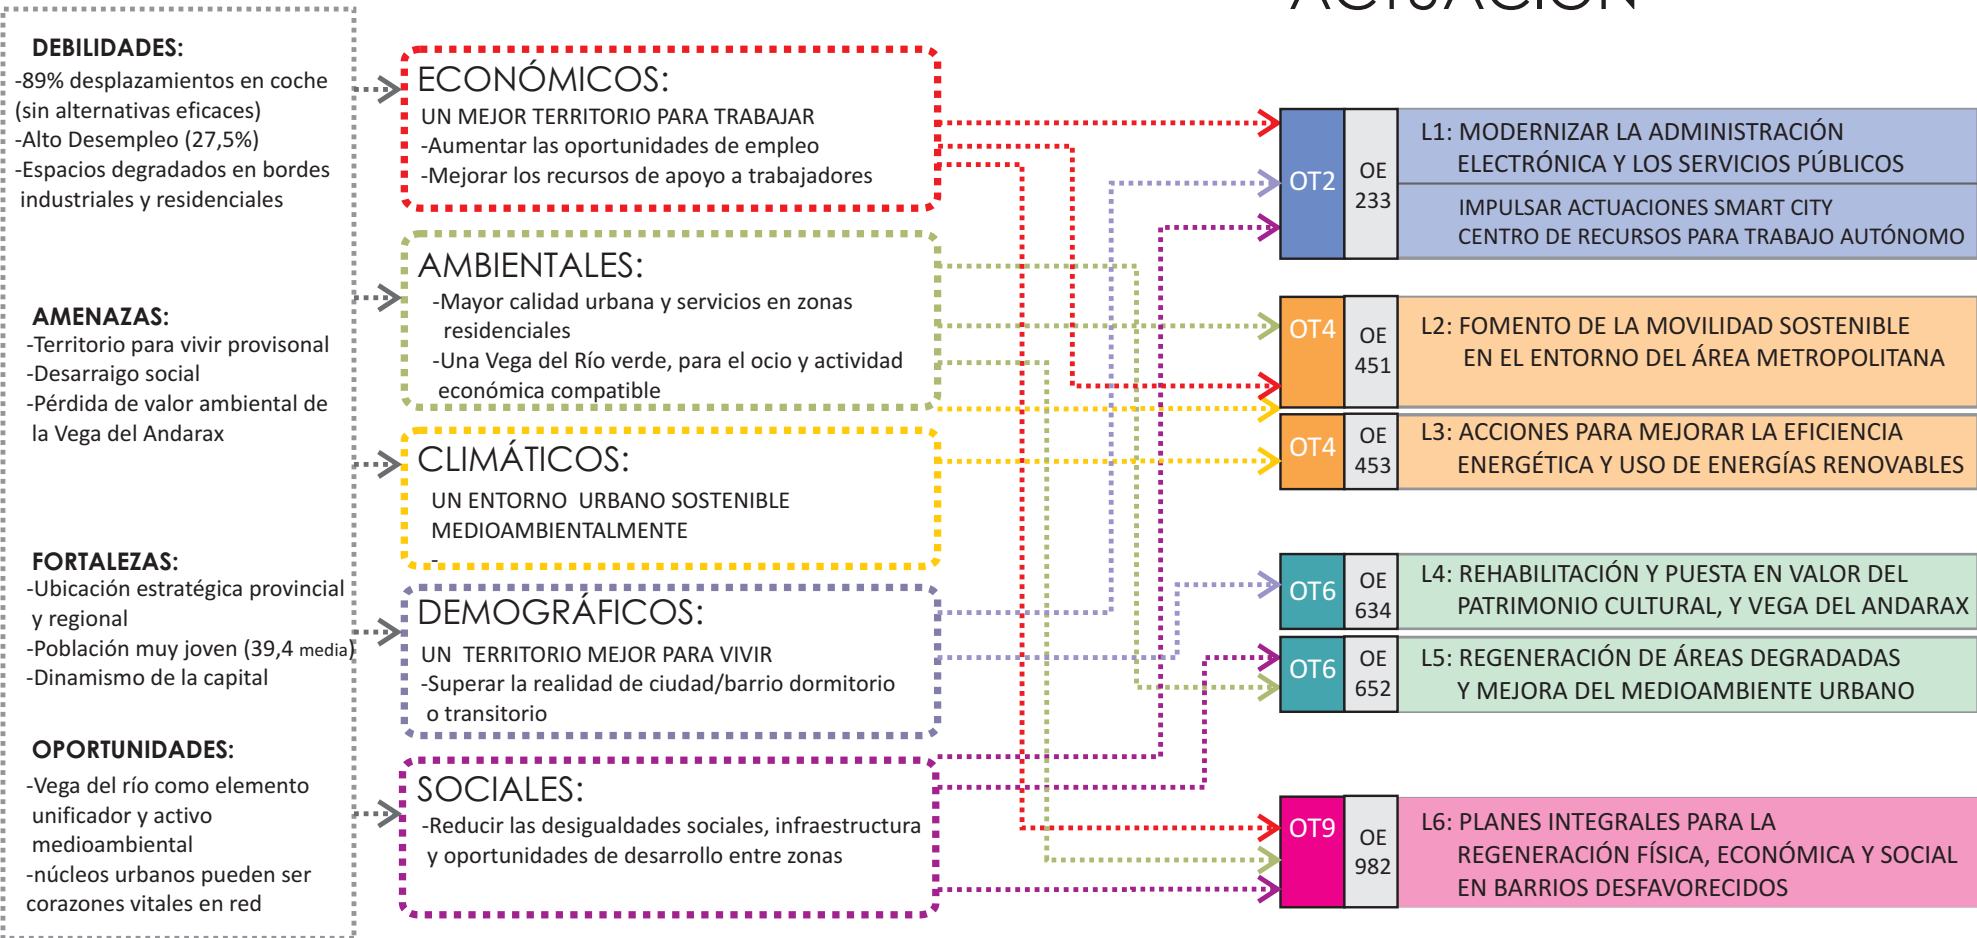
DEBILIDADES:
-89% desplazamientos en coche (sin alternativas eficaces)
-Alto Desempleo (27,5%)
-Espacios degradados en bordes industriales y residenciales

AMENAZAS:
-Territorio para vivir provisonal
-Desarraigo social
-Pérdida de valor ambiental de la Vega del Andarax

FORTALEZAS:
-Ubicación estratégica provincial y regional
-Población muy joven (39,4 media)
-Dinamismo de la capital

OPORTUNIDADES:
-Vega del río como elemento unificador y activo medioambiental
-núcleos urbanos pueden ser corazones vitales en red

ECONÓMICOS:
UN MEJOR TERRITORIO PARA TRABAJAR
-Aumentar las oportunidades de empleo
-Mejorar los recursos de apoyo a trabajadores

AMBIENTALES:
-Mayor calidad urbana y servicios en zonas residenciales
-Una Vega del Río verde, para el ocio y actividad económica compatible

CLIMÁTICOS:
UN ENTORNO URBANO SOSTENIBLE MEDIOAMBIENTALMENTE
-

DEMOGRÁFICOS:
UN TERRITORIO MEJOR PARA VIVIR
-Superar la realidad de ciudad/barrio dormitorio o transitorio

SOCIALES:
-Reducir las desigualdades sociales, infraestructura y oportunidades de desarrollo entre zonas

OT2 OE 233 L1: MODERNIZAR LA ADMINISTRACIÓN ELECTRÓNICA Y LOS SERVICIOS PÚBLICOS
IMPULSAR ACTUACIONES SMART CITY CENTRO DE RECURSOS PARA TRABAJO AUTÓNOMO

OT4 OE 451 L2: FOMENTO DE LA MOVILIDAD SOSTENIBLE EN EL ENTORNO DEL ÁREA METROPOLITANA

OT4 OE 453 L3: ACCIONES PARA MEJORAR LA EFICIENCIA ENERGÉTICA Y USO DE ENERGÍAS RENOVABLES

OT6 OE 634 L4: REHABILITACIÓN Y PUESTA EN VALOR DEL PATRIMONIO CULTURAL, Y VEGA DEL ANDARAX

OT6 OE 652 L5: REGENERACIÓN DE ÁREAS DEGRADADAS Y MEJORA DEL MEDIOAMBIENTE URBANO

OT9 OE 982 L6: PLANES INTEGRALES PARA LA REGENERACIÓN FÍSICA, ECONÓMICA Y SOCIAL EN BARRIOS DESFAVORECIDOS